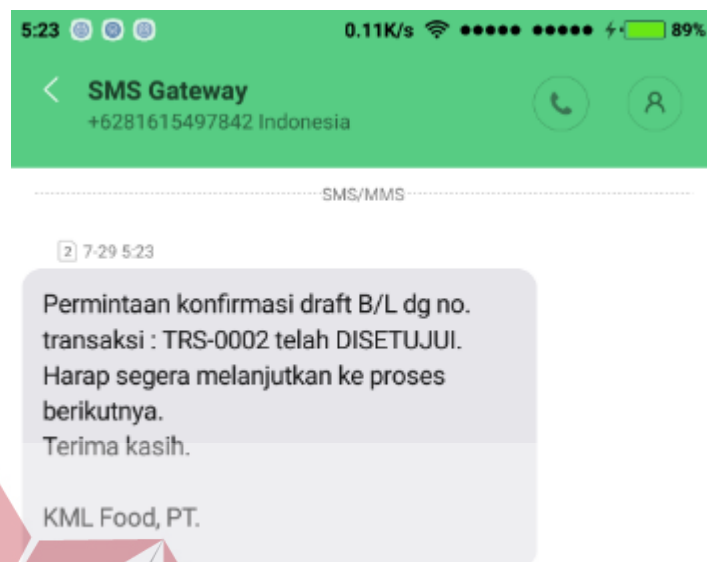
5:23 0.11K/s 89%

SMS Gateway
+6281615497842 Indonesia

SMS/MMS

2 7-29 5:23

Permintaan konfirmasi draft B/L dg no. transaksi : TRS-0002 telah DISETUJUI. Harap segera melanjutkan ke proses berikutnya.
Terima kasih.

KML Food, PT.